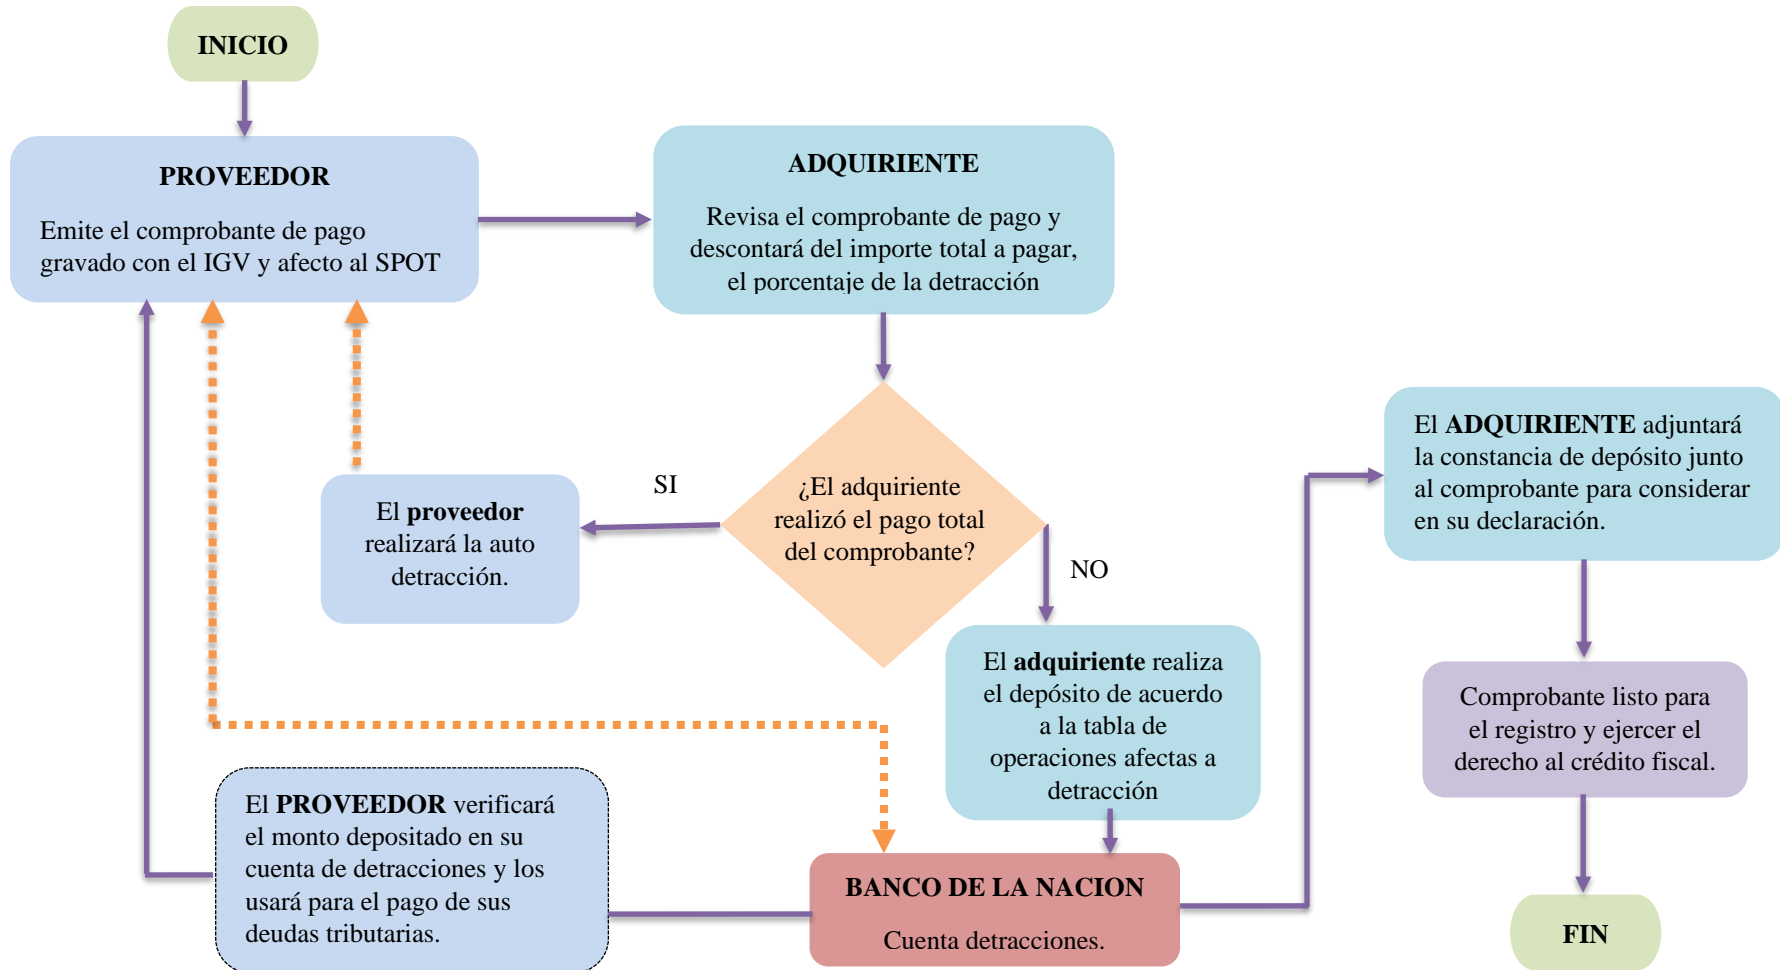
INICIO

PROVEEDOR

Emite el comprobante de pago gravado con el IGV y afecto al SPOT

ADQUIRIENTE

Revisa el comprobante de pago y descontará del importe total a pagar, el porcentaje de la detracción

SI

¿El adquiriente realizó el pago total del comprobante?

NO

El proveedor realizará la auto detracción.

El adquiriente realiza el depósito de acuerdo a la tabla de operaciones afectas a detracción

El ADQUIRIENTE adjuntará la constancia de depósito junto al comprobante para considerar en su declaración.

Comprobante listo para el registro y ejercer el derecho al crédito fiscal.

El PROVEEDOR verificará el monto depositado en su cuenta de detracciones y los usará para el pago de sus deudas tributarias.

BANCO DE LA NACION

Cuenta detracciones.

FIN